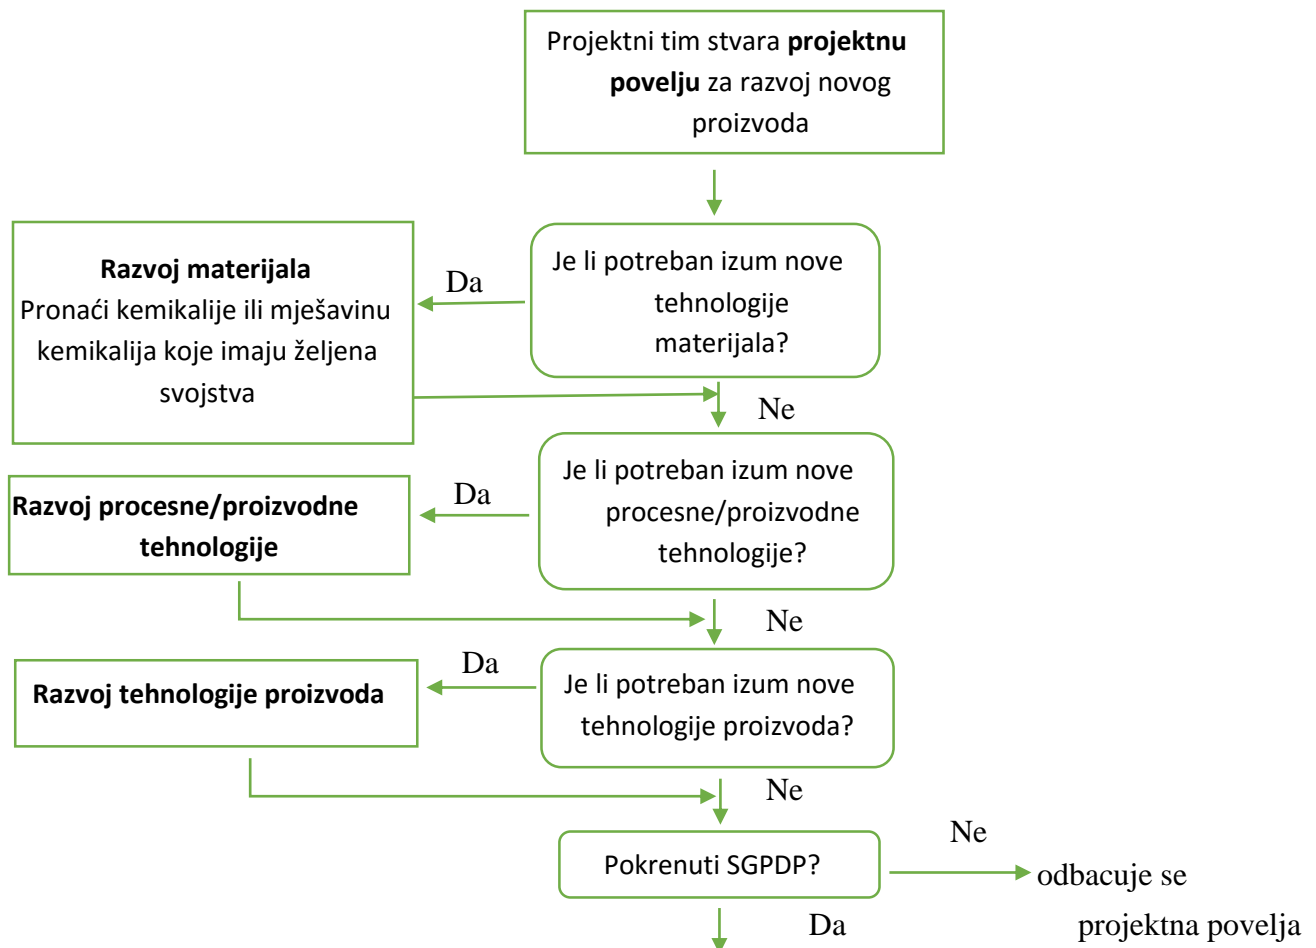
Projektni tim stvara **projektnu povelju** za razvoj novog proizvoda

Je li potreban izum nove tehnologije materijala?

Da

**Razvoj materijala**
Pronaći kemikalije ili mješavinu kemikalija koje imaju željena svojstva

Ne

Je li potreban izum nove procesne/proizvodne tehnologije?

Da

**Razvoj procesne/proizvodne tehnologije**

Ne

Je li potreban izum nove tehnologije proizvoda?

Da

**Razvoj tehnologije proizvoda**

Ne

Pokrenuti SGPDP?

Ne

odbacuje se projektna povelja

Da